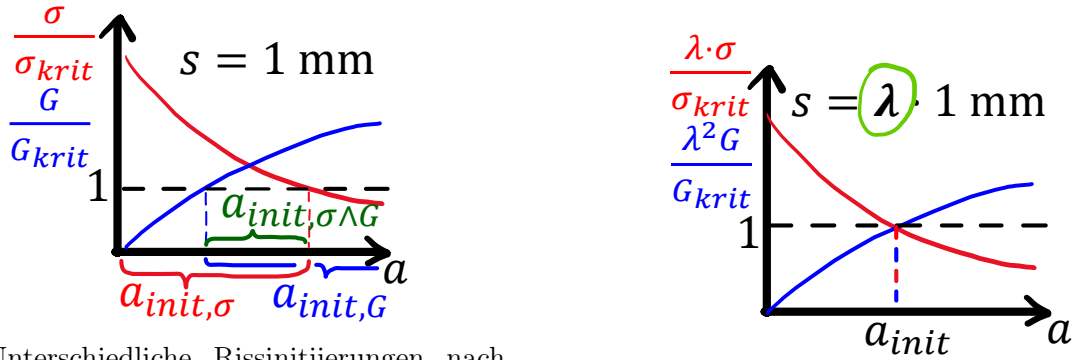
$\frac{\sigma}{\sigma_{krit}}$

$\frac{G}{G_{krit}}$

$s = 1$ mm

1

$a_{init,\sigma\wedge G}$

$a$

$a_{init,\sigma}$

$a_{init,G}$

$\frac{\lambda\cdot\sigma}{\sigma_{krit}}$

$\frac{\lambda^2 G}{G_{krit}}$

$s = \lambda \cdot 1$ mm

1

$a$

$a_{init}$

Unterschiedliche Rissinitiierungen nach